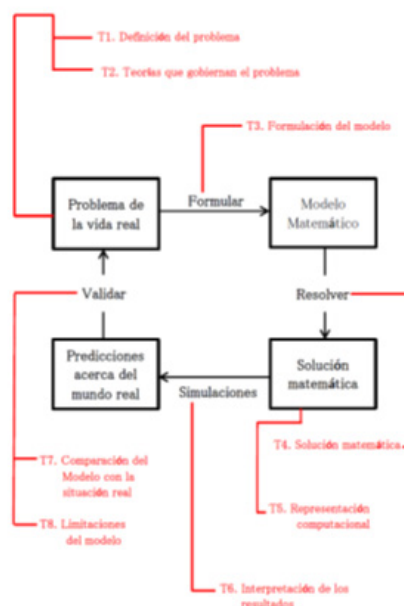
T1. Definición del problema

T2. Teorías que gobiernan el problema

T3. Formulación del modelo

Problema de la vida real

Formular

Modelo Matemático

Validar

Resolver

Predicciones acerca del mundo real

Simulaciones

Solución matemática

T4. Solución matemática

T5. Representación computacional

T7. Comparación del Modelo con la situación real

T8. Limitaciones del modelo

T6. Interpretación de los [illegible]